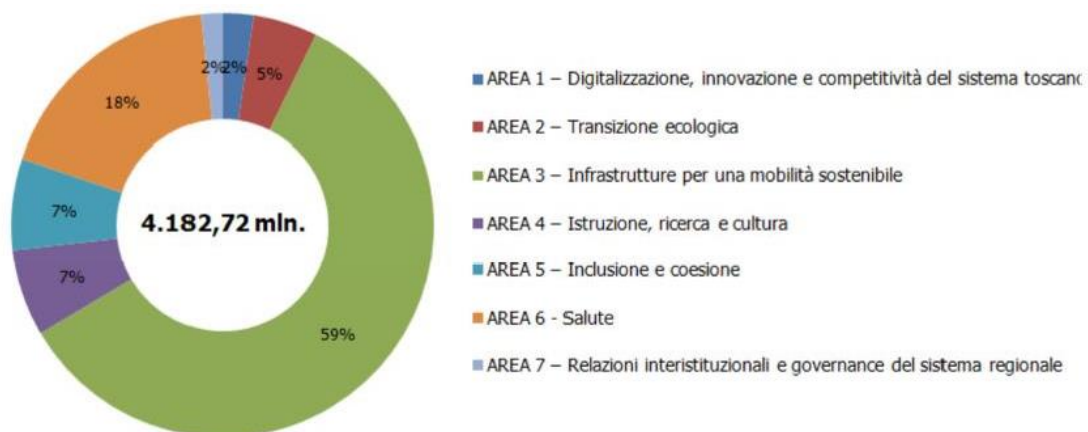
2% 2% 5%

18%

7%

4.182,72 mln.

7%

59%

AREA 1 – Digitalizzazione, innovazione e competitività del sistema toscanc

AREA 2 – Transizione ecologica

AREA 3 – Infrastrutture per una mobilità sostenibile

AREA 4 – Istruzione, ricerca e cultura

AREA 5 – Inclusione e coesione

AREA 6 - Salute

AREA 7 – Relazioni interistituzionali e governance del sistema regionale